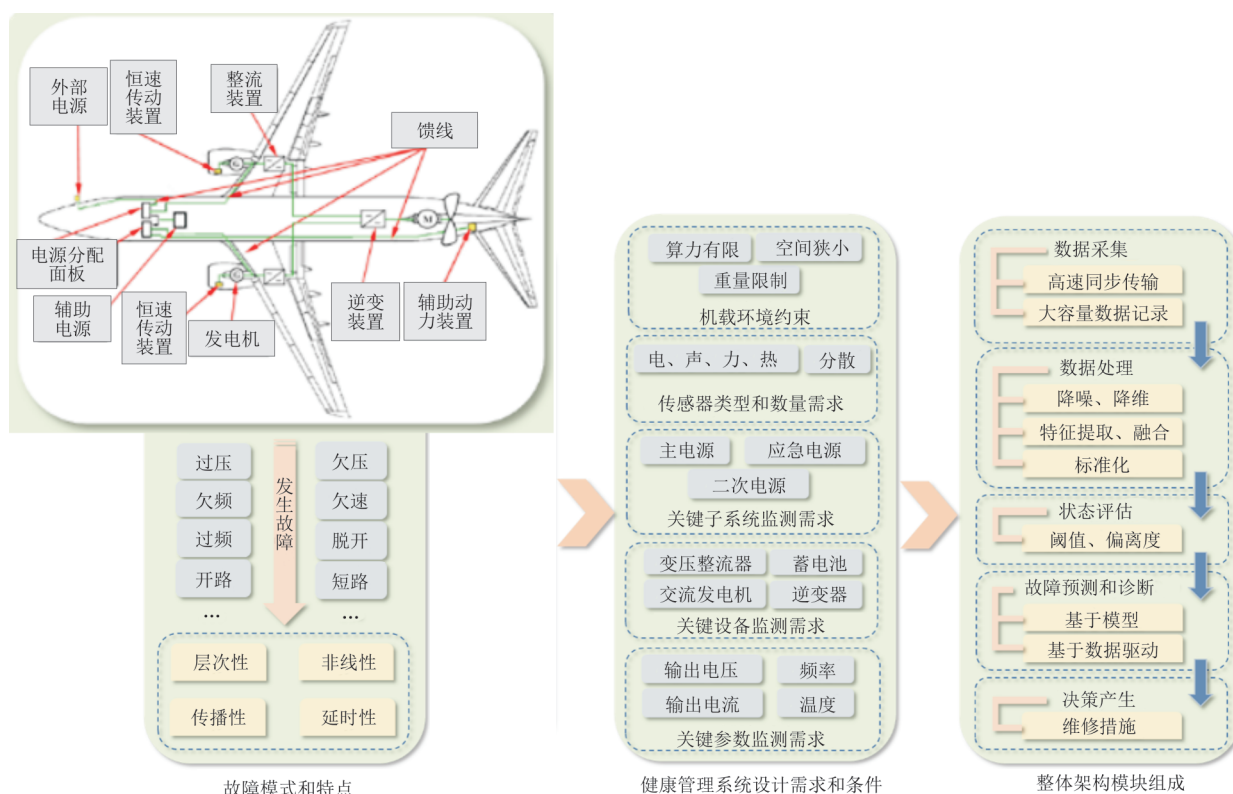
外部电源
恒速传动装置
整流装置
馈线
电源分配面板
辅助电源
恒速传动装置
发电机
逆变装置
辅助动力装置

过压
欠频
过频
开路
...
发生故障
欠压
欠速
脱开
短路
...
层次性
非线性
传播性
延时性
故障模式和特点

算力有限
空间狭小
重量限制
机载环境约束
电、声、力、热
分散
传感器类型和数量需求
主电源
应急电源
二次电源
关键子系统监测需求
变压整流器
蓄电池
交流发电机
逆变器
关键设备监测需求
输出电压
频率
输出电流
温度
关键参数监测需求
健康管理系统设计需求和条件

数据采集
高速同步传输
大容量数据记录
数据处理
降噪、降维
特征提取、融合
标准化
状态评估
阈值、偏离度
故障预测和诊断
基于模型
基于数据驱动
决策产生
维修措施
整体架构模块组成